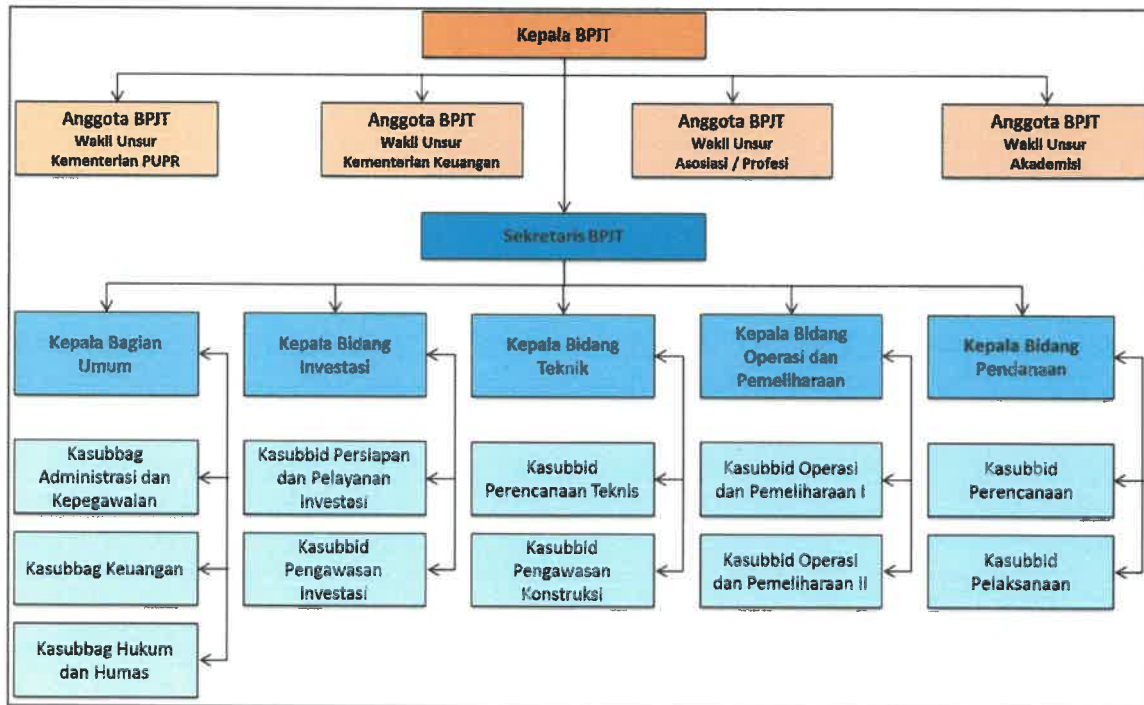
Kepala BPJT

Anggota BPJT
Wakil Unsur
Kementerian PUPR

Anggota BPJT
Wakil Unsur
Kementerian Keuangan

Anggota BPJT
Wakil Unsur
Asosiasi / Profesi

Anggota BPJT
Wakil Unsur
Akademisi

Sekretaris BPJT

Kepala Bagian Umum

Kasubbag Administrasi dan Kepegawaian

Kasubbag Keuangan

Kasubbag Hukum dan Humas

Kepala Bidang Investasi

Kasubbid Persiapan dan Pelayanan Investasi

Kasubbid Pengawasan Investasi

Kepala Bidang Teknik

Kasubbid Perencanaan Teknis

Kasubbid Pengawasan Konstruksi

Kepala Bidang Operasi dan Pemeliharaan

Kasubbid Operasi dan Pemeliharaan I

Kasubbid Operasi dan Pemeliharaan II

Kepala Bidang Pendanaan

Kasubbid Perencanaan

Kasubbid Pelaksanaan